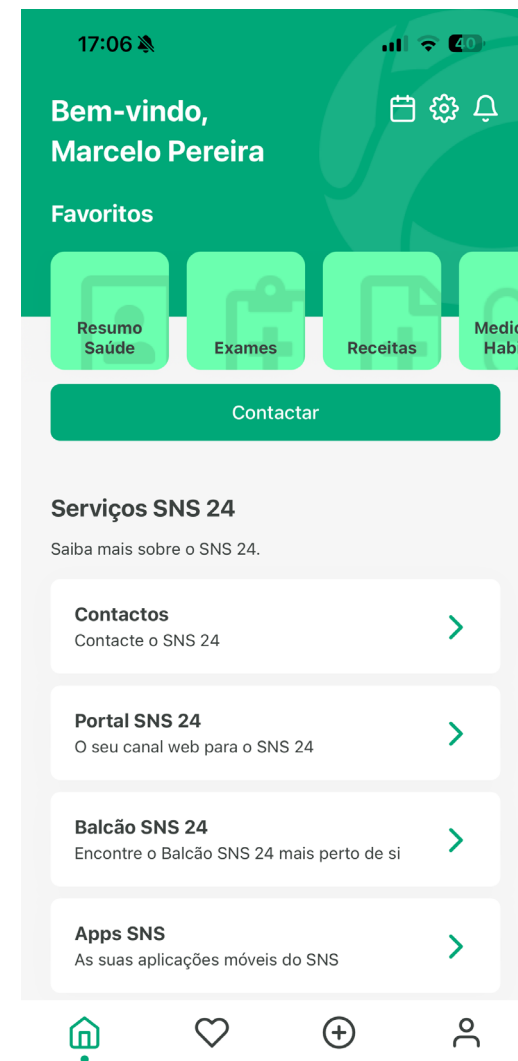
17:06

40

Bem-vindo,
Marcelo Pereira

Favoritos

Resumo Saúde

Exames

Receitas

Medi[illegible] Hab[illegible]

Contactar

Serviços SNS 24

Saiba mais sobre o SNS 24.

Contactos
Contacte o SNS 24

Portal SNS 24
O seu canal web para o SNS 24

Balcão SNS 24
Encontre o Balcão SNS 24 mais perto de si

Apps SNS
As suas aplicações móveis do SNS